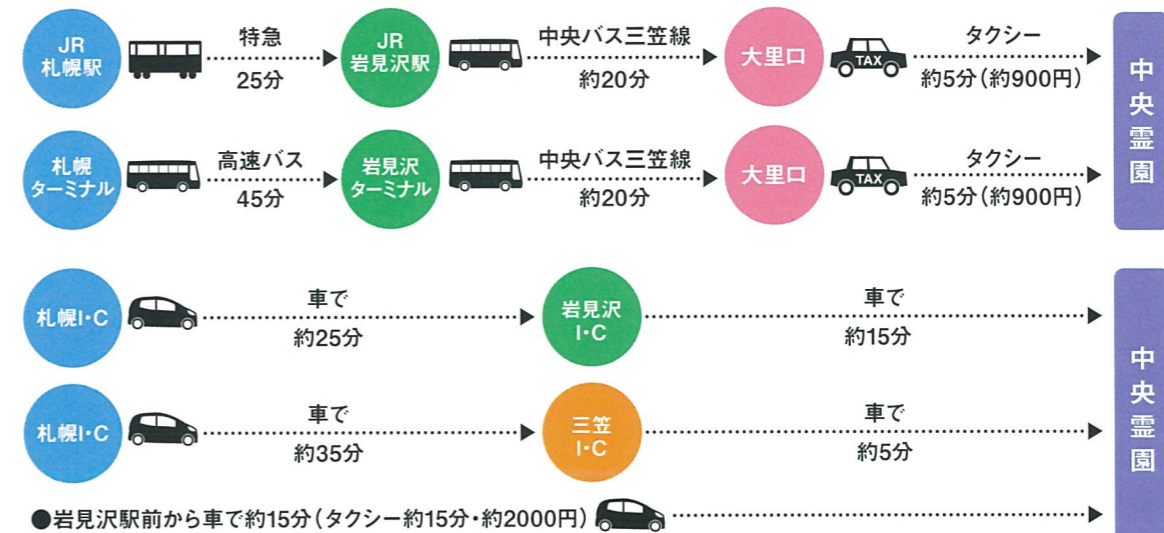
JR
札幌駅

特急
25分

JR
岩見沢駅

中央バス三笠線
約20分

大里口

TAXI

タクシー
約5分（約900円）

中央霊園

札幌
ターミナル

高速バス
45分

岩見沢
ターミナル

中央バス三笠線
約20分

大里口

TAXI

タクシー
約5分（約900円）

札幌I・C

車で
約25分

岩見沢
I・C

車で
約15分

中央霊園

札幌I・C

車で
約35分

三笠
I・C

車で
約5分

●岩見沢駅前から車で約15分（タクシー約15分・約2000円）